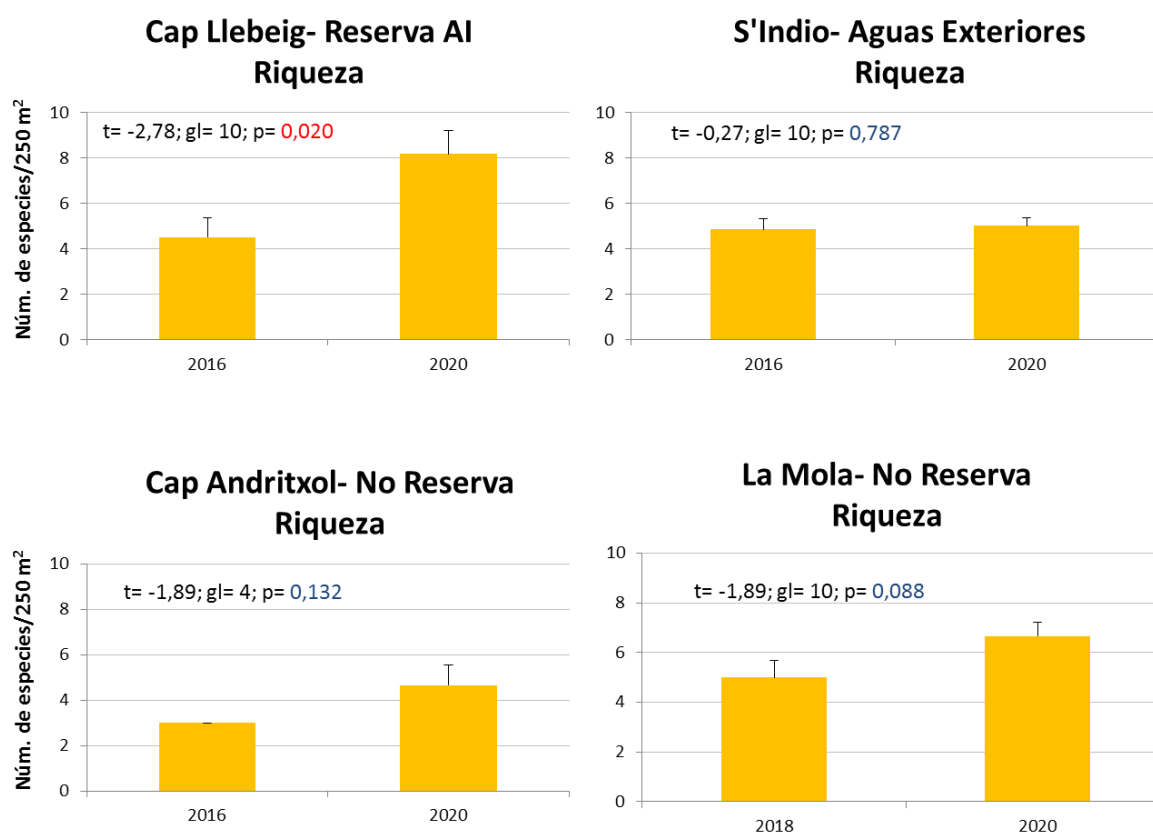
Cap Llebeig- Reserva AI
Riqueza

Núm. de especies/250 m$^2$

t= -2,78; gl= 10; p= 0,020

10
8
6
4
2
0

2016
2020

S'Indio- Aguas Exteriores
Riqueza

t= -0,27; gl= 10; p= 0,787

10
8
6
4
2
0

2016
2020

Cap Andritxol- No Reserva
Riqueza

Núm. de especies/250 m$^2$

t= -1,89; gl= 4; p= 0,132

10
8
6
4
2
0

2016
2020

La Mola- No Reserva
Riqueza

t= -1,89; gl= 10; p= 0,088

10
8
6
4
2
0

2018
2020